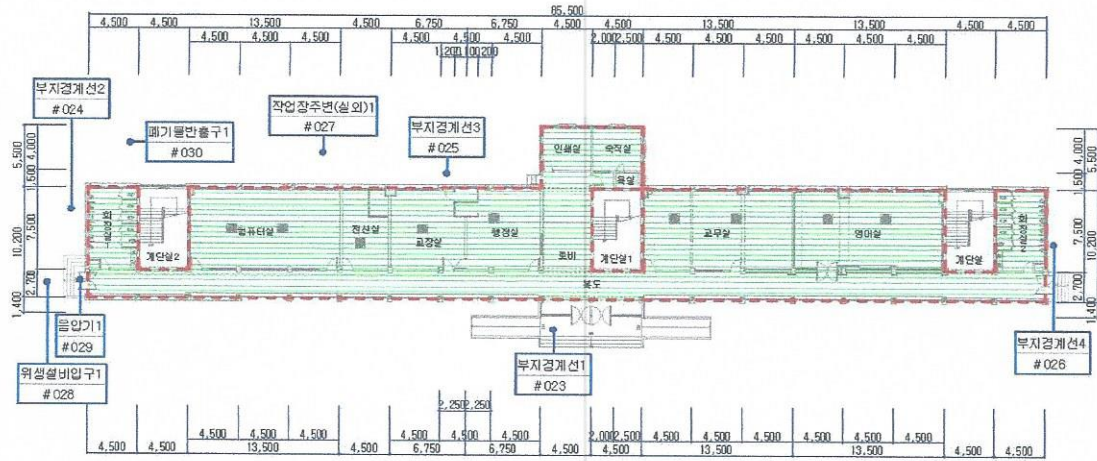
65,500

4,500 4,500 13,500 4,500 6,750 6,750 4,500 4,500 13,500 13,500 4,500 4,500

4,500 4,500 4,500 4,500 4,500 4,500 2,000 2,500 4,500 4,500 4,500 4,500 4,500 4,500

1,200 1,100 200

부지경계선2
# 024

폐기물반출구1
# 030

작업장주변(실외)1
# 027

부지경계선3
# 025

인쇄실 숙직실 욕실

화장실 계단실2 컴퓨터실 전산실 교장실 행정실 홀비 계단실1 교무실 영어실 계단실 화장실

복도

5,500 4,000 1,500 7,500 10,200 2,700 1,400

4,000 1,500 7,500 10,200 2,700 1,400

음압기1
# 029

위생설비입구1
# 028

부지경계선1
# 023

부지경계선4
# 026

2,250 2,250

4,500 4,500 4,500 4,500 4,500 4,500 2,000 2,500 4,500 4,500 4,500 4,500 4,500 4,500

4,500 4,500 13,500 4,500 6,750 6,750 4,500 4,500 13,500 13,500 4,500 4,500